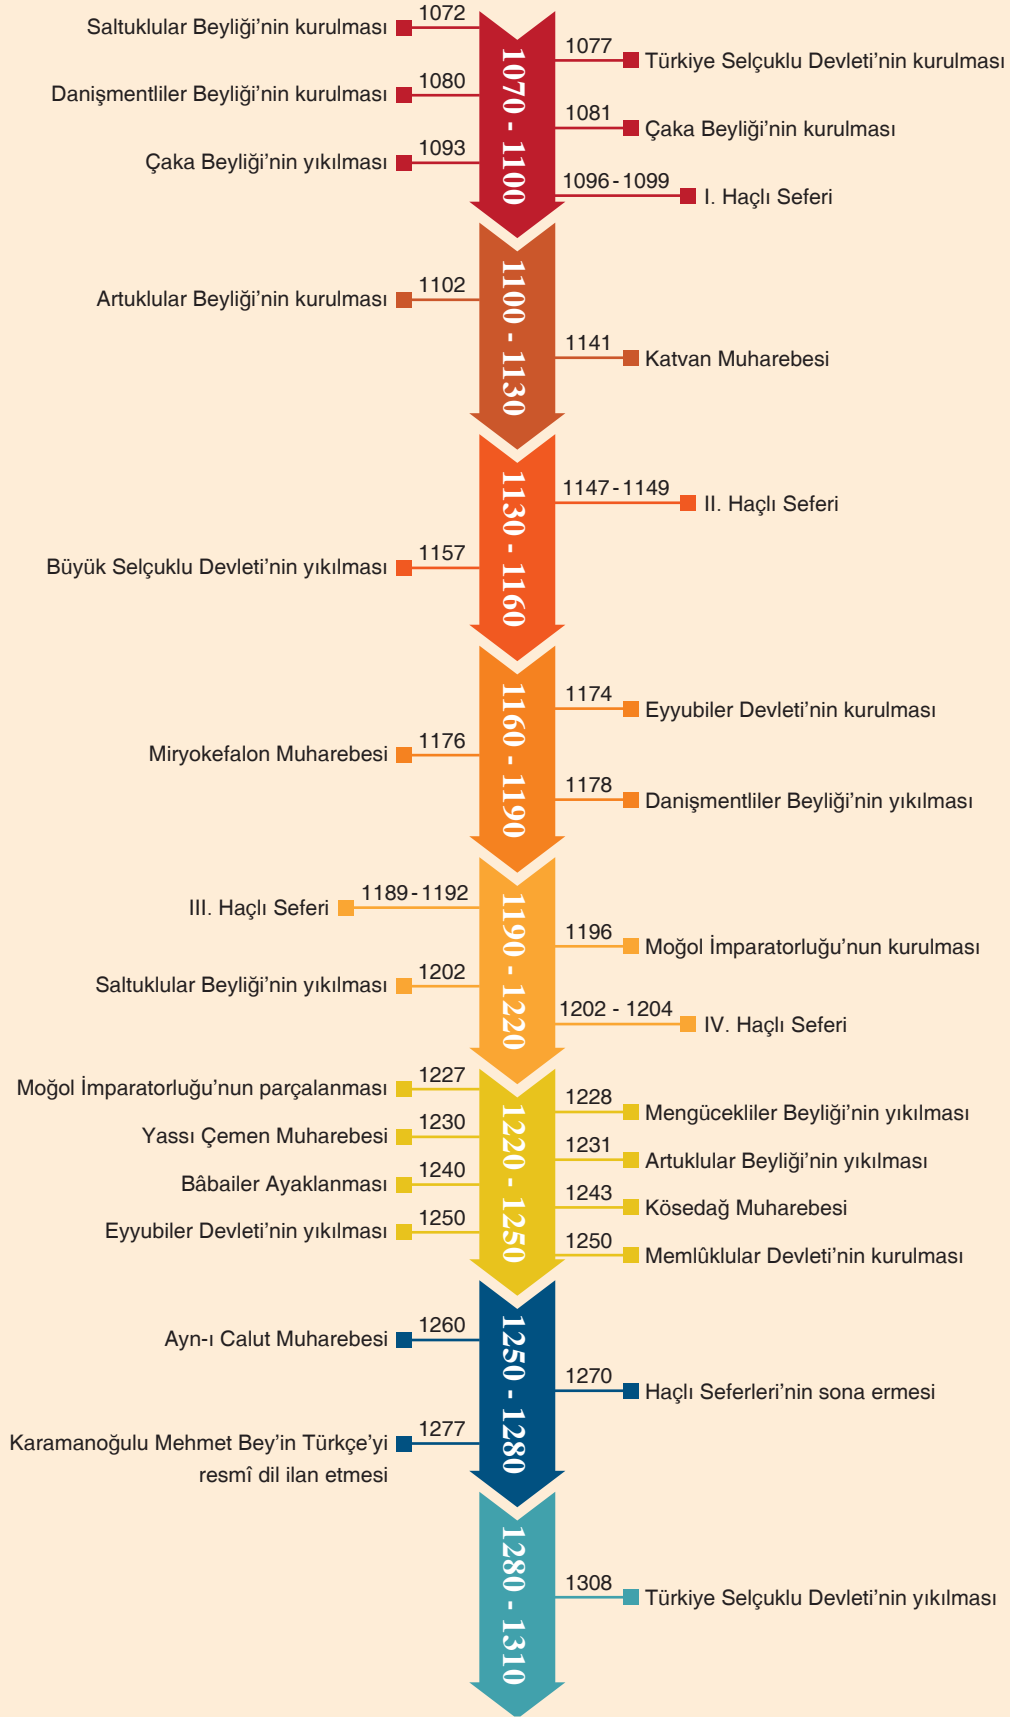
1072 Saltuklular Beyliği'nin kurulması

1077 Türkiye Selçuklu Devleti'nin kurulması

1080 Danişmentliler Beyliği'nin kurulması

1081 Çaka Beyliği'nin kurulması

1093 Çaka Beyliği'nin yıkılması

1096 - 1099 I. Haçlı Seferi

1070 - 1100

1102 Artuklular Beyliği'nin kurulması

1141 Katvan Muharebesi

1100 - 1130

1147 - 1149 II. Haçlı Seferi

1157 Büyük Selçuklu Devleti'nin yıkılması

1130 - 1160

1174 Eyyubiler Devleti'nin kurulması

1176 Miryokefalon Muharebesi

1178 Danişmentliler Beyliği'nin yıkılması

1160 - 1190

1189 - 1192 III. Haçlı Seferi

1196 Moğol İmparatorluğu'nun kurulması

1202 Saltuklular Beyliği'nin yıkılması

1202 - 1204 IV. Haçlı Seferi

1190 - 1220

1227 Moğol İmparatorluğu'nun parçalanması

1228 Mengücekliler Beyliği'nin yıkılması

1230 Yassı Çemen Muharebesi

1231 Artuklular Beyliği'nin yıkılması

1240 Bâbailer Ayaklanması

1243 Kösedağ Muharebesi

1250 Eyyubiler Devleti'nin yıkılması

1250 Memlûklular Devleti'nin kurulması

1220 - 1250

1260 Ayn-ı Calut Muharebesi

1270 Haçlı Seferleri'nin sona ermesi

1277 Karamanoğulu Mehmet Bey'in Türkçe'yi resmî dil ilan etmesi

1250 - 1280

1308 Türkiye Selçuklu Devleti'nin yıkılması

1280 - 1310